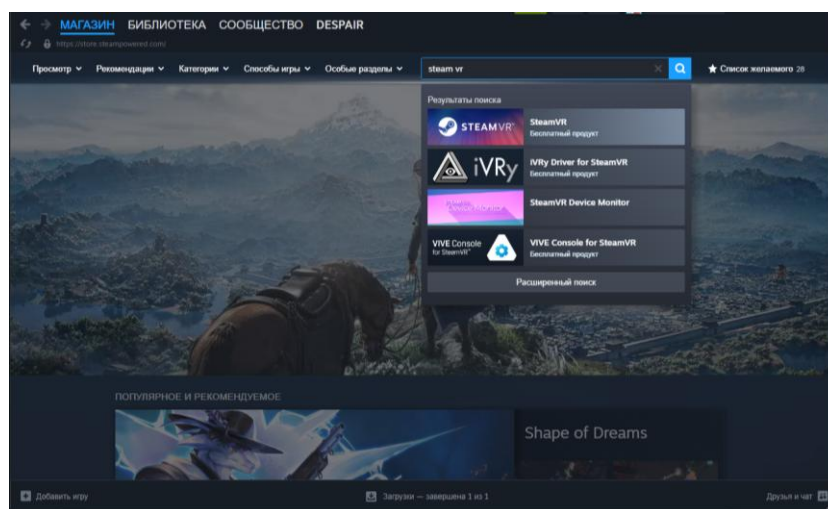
МАГАЗИН БИБЛИОТЕКА СООБЩЕСТВО DESPAIR
https://store.steampowered.com/

Просмотр Рекомендации Категории Способы игры Особые разделы steam vr Список желаемого 28

Результаты поиска
STEAMVR SteamVR Бесплатный продукт
iVRy iVRy Driver for SteamVR Бесплатный продукт
SteamVR Device Monitor
VIVE Console for SteamVR VIVE Console for SteamVR Бесплатный продукт
Расширенный поиск

ПОПУЛЯРНОЕ И РЕКОМЕНДУЕМОЕ
Shape of Dreams

Добавить игру Загрузки — завершена 1 из 1 Друзья и чат